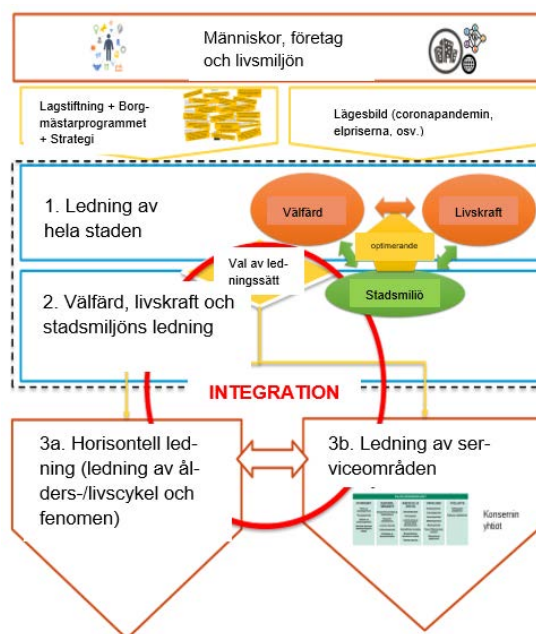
Människor, företag och livsmiljön

Lagstiftning + Borgmästarprogrammet + Strategi

Lägesbild (coronapandemin, elpriserna, osv.)

1. Ledning av hela staden

Välfärd

Livskraft

optimerande

Val av ledningssätt

Stadsmiljö

2. Välfärd, livskraft och stadsmiljöns ledning

INTEGRATION

3a. Horisontell ledning (ledning av ålders-/livscykel och fenomen)

3b. Ledning av serviceområden

Konsernin yhtiöt